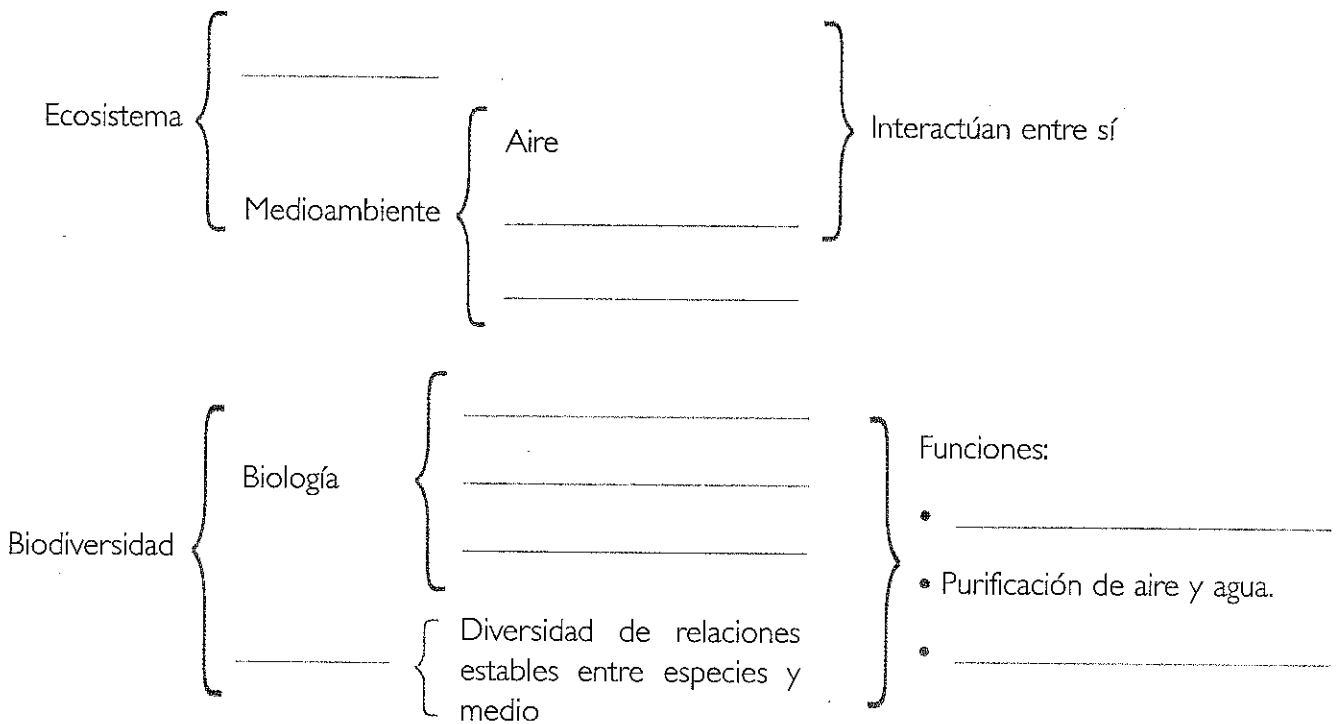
Ecosistema
______
Medioambiente
Aire
______
______
Interactúan entre sí

Biodiversidad
Biología
______
______
______
______
Diversidad de relaciones estables entre especies y medio

Funciones:
• ______
• Purificación de aire y agua.
• ______